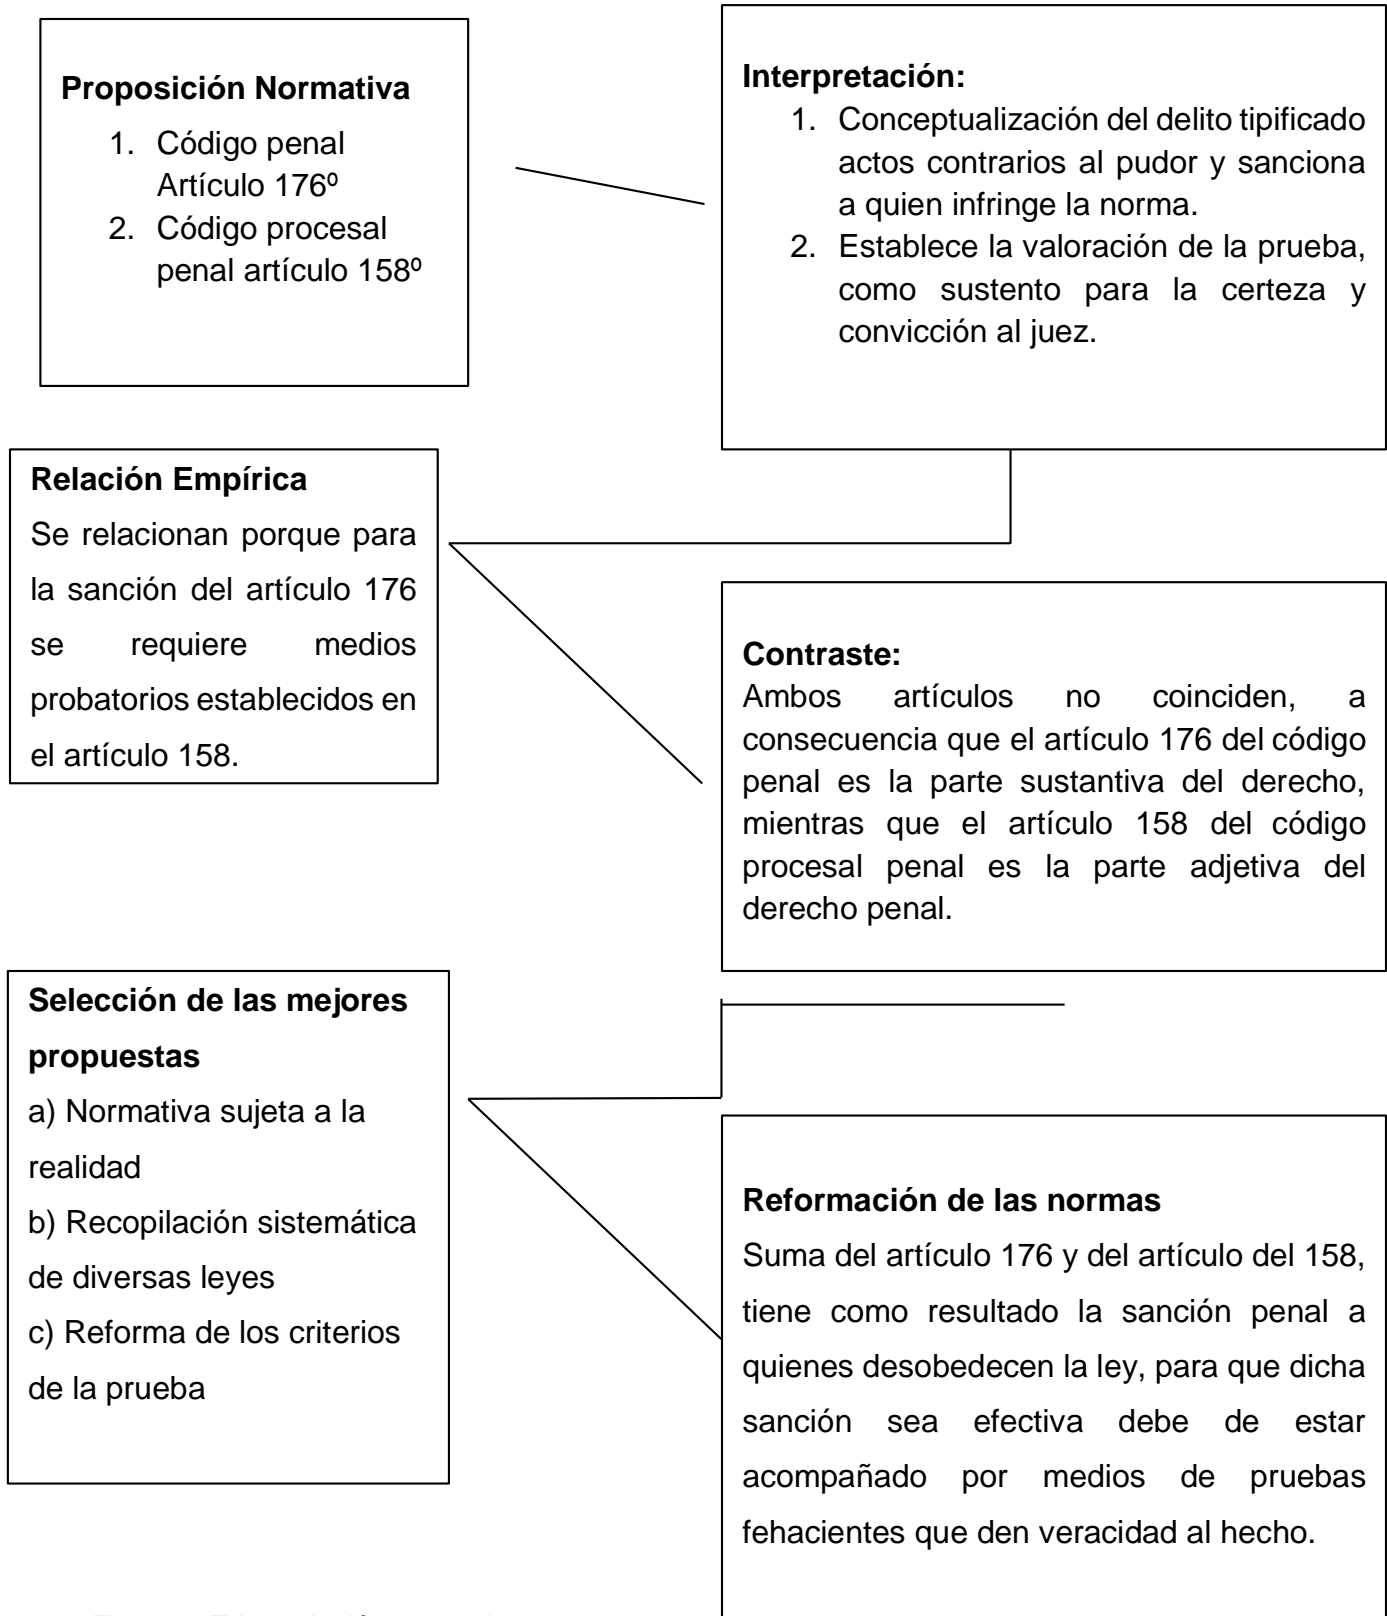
**Proposición Normativa**
1. Código penal Artículo 176º
2. Código procesal penal artículo 158º

**Interpretación:**
1. Conceptualización del delito tipificado actos contrarios al pudor y sanciona a quien infringe la norma.
2. Establece la valoración de la prueba, como sustento para la certeza y convicción al juez.

**Relación Empírica**
Se relacionan porque para la sanción del artículo 176 se requiere medios probatorios establecidos en el artículo 158.

**Contraste:**
Ambos artículos no coinciden, a consecuencia que el artículo 176 del código penal es la parte sustantiva del derecho, mientras que el artículo 158 del código procesal penal es la parte adjetiva del derecho penal.

**Selección de las mejores propuestas**
a) Normativa sujeta a la realidad
b) Recopilación sistemática de diversas leyes
c) Reforma de los criterios de la prueba

**Reformación de las normas**
Suma del artículo 176 y del artículo del 158, tiene como resultado la sanción penal a quienes desobedecen la ley, para que dicha sanción sea efectiva debe de estar acompañado por medios de pruebas fehacientes que den veracidad al hecho.

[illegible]